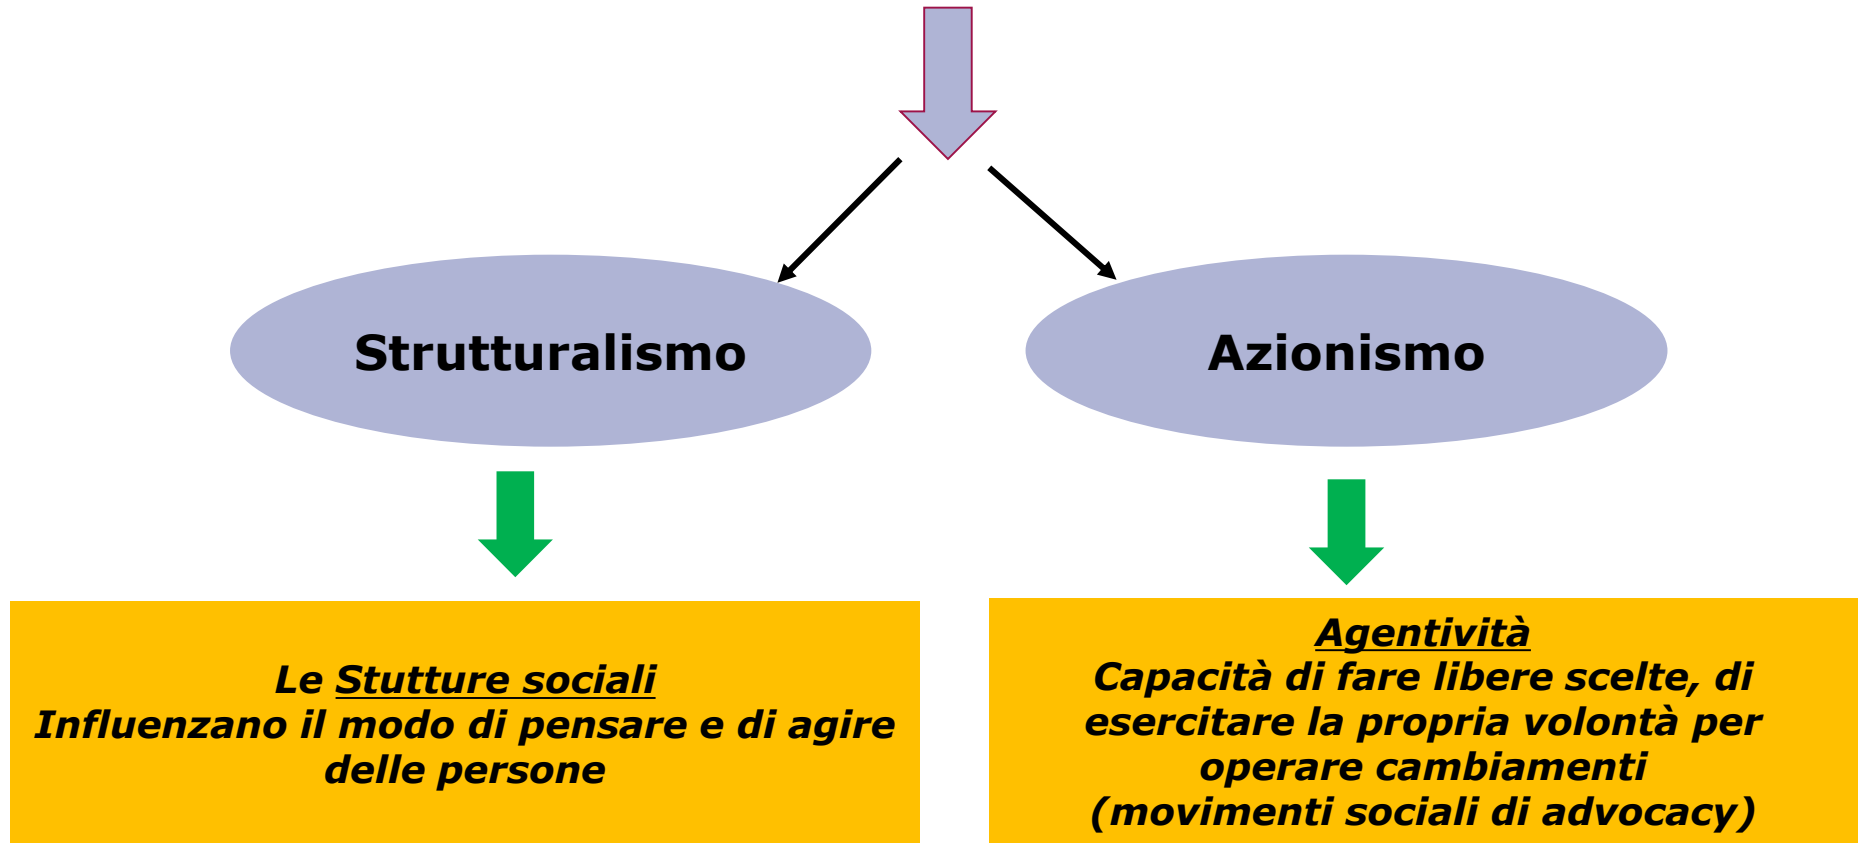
Strutturalismo

Azionismo

Le Stutture sociali
Influenzano il modo di pensare e di agire delle persone

Agentività
Capacità di fare libere scelte, di esercitare la propria volontà per operare cambiamenti
(movimenti sociali di advocacy)